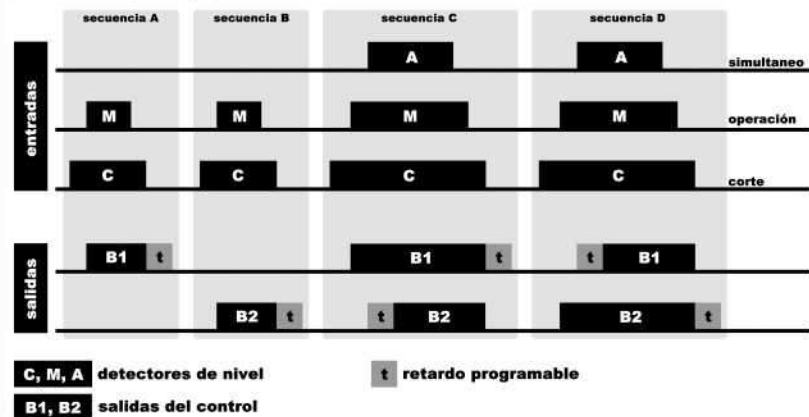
secuencia A
secuencia B
secuencia C
secuencia D

entradas

A
A
simultaneo

M
M
M
M
operación

C
C
C
C
corte

salidas

B1 t
B1 t
t B1

B2 t
t B2
B2 t

C, M, A detectores de nivel
t retardo programable
B1, B2 salidas del control